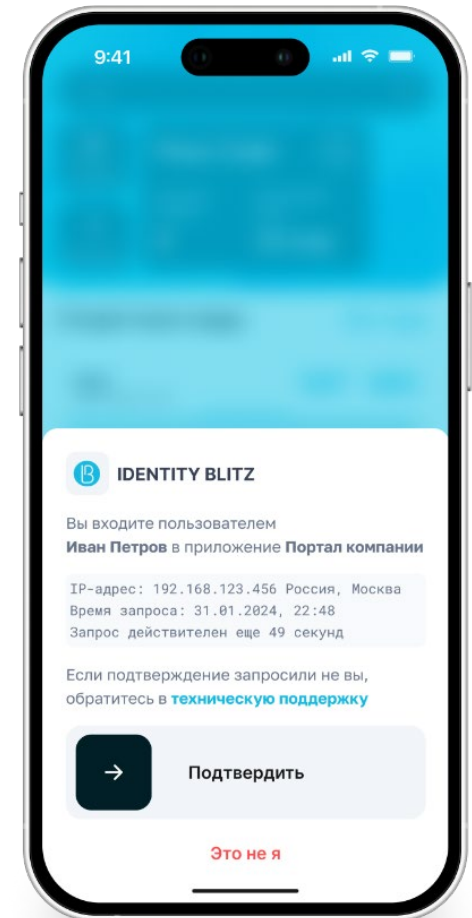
9:41

IDENTITY BLITZ

Вы входите пользователем Иван Петров в приложение Портал компании

IP-адрес: 192.168.123.456 Россия, Москва
Время запроса: 31.01.2024, 22:48
Запрос действителен еще 49 секунд

Если подтверждение запросили не вы, обратитесь в техническую поддержку

→ Подтвердить

Это не я